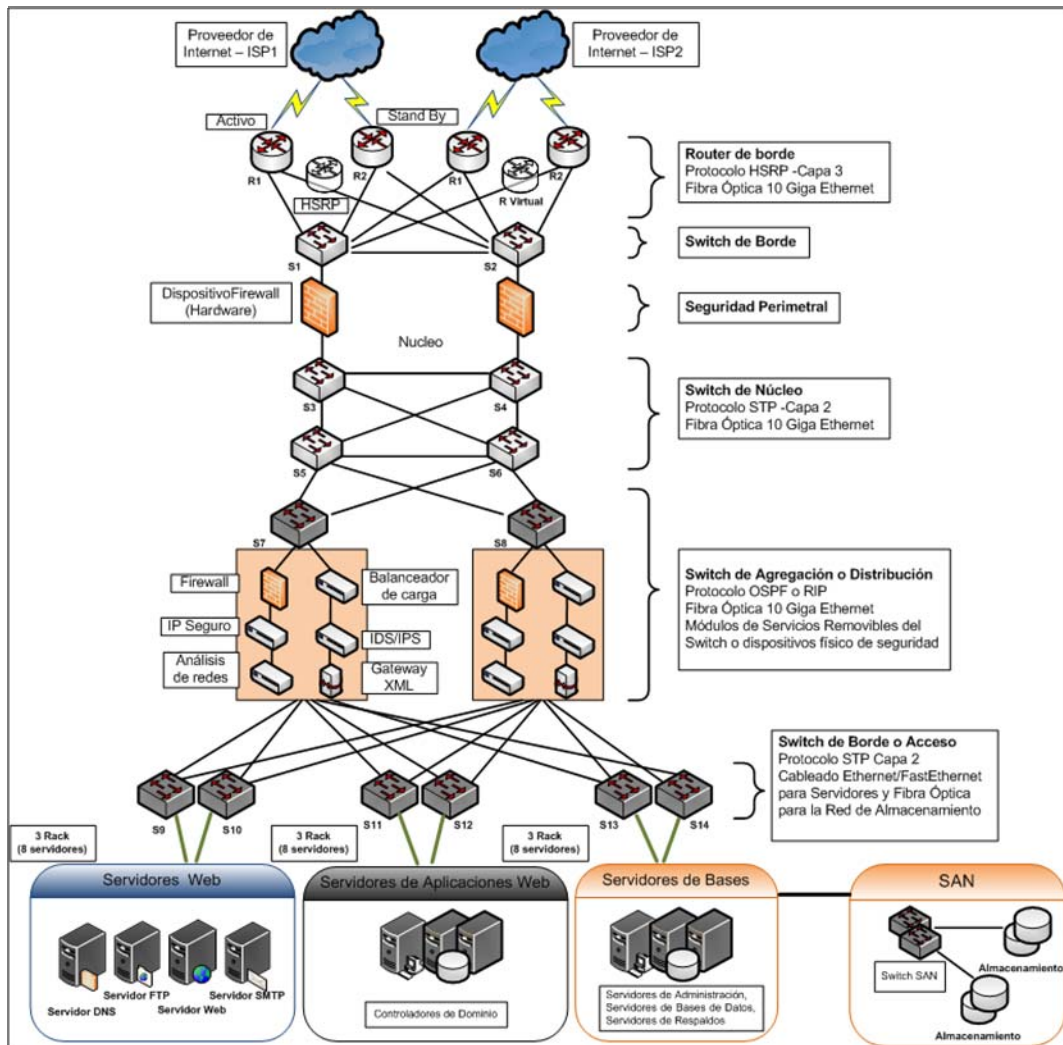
Proveedor de Internet – ISP1

Proveedor de Internet – ISP2

Activo

Stand By

R1

R2

R1

R2

HSRP

R Virtual

Router de borde
Protocolo HSRP -Capa 3
Fibra Óptica 10 Giga Ethernet

S1

S2

Switch de Borde

DispositivoFirewall (Hardware)

Seguridad Perimetral

Nucleo

S3

S4

S5

S6

Switch de Núcleo
Protocolo STP -Capa 2
Fibra Óptica 10 Giga Ethernet

S7

S8

Firewall

Balanceador de carga

IP Seguro

IDS/IPS

Análisis de redes

Gateway XML

Switch de Agregación o Distribución
Protocolo OSPF o RIP
Fibra Óptica 10 Giga Ethernet
Módulos de Servicios Removibles del Switch o dispositivos físico de seguridad

Switch de Borde o Acceso
Protocolo STP Capa 2
Cableado Ethernet/FastEthernet para Servidores y Fibra Óptica para la Red de Almacenamiento

S9

S10

S11

S12

S13

S14

3 Rack (8 servidores)

3 Rack (8 servidores)

3 Rack (8 servidores)

Servidores Web

Servidor DNS

Servidor FTP

Servidor Web

Servidor SMTP

Servidores de Aplicaciones Web

Controladores de Dominio

Servidores de Bases

Servidores de Administración, Servidores de Bases de Datos, Servidores de Respaldos

SAN

Switch SAN

Almacenamiento

Almacenamiento